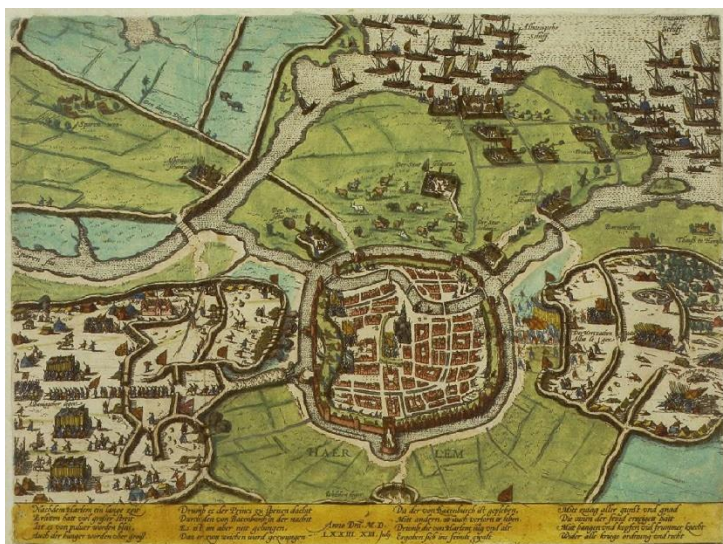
HAER LEM

Nachdem Haerlem ein lange zeit
Erlitten hatt viel grosse streit
Ist es von pulver worden bloß
Auch der hunger worden sehr groß

Drumb es der Prinz zu spissen dacht
Durch den von Batenburch in der nacht
Es ist im aber nitt gelungen
Dan er zum wichen ward gezwungen

Anno Dni. M.D.
LXXIII. XII. Julij

Da der von Batenburch ist gebleben
Mit andern so auch verloren ir leben
Drumb die von Haerlem ubg und alt
Ergeben sich ins feindts gewalt

Mit gnung aller gunst und gnad
Die wart der feind ergeben hatt
Mit hangen und koppen vil frommer knecht
Wider alle kriegs ordnung und recht